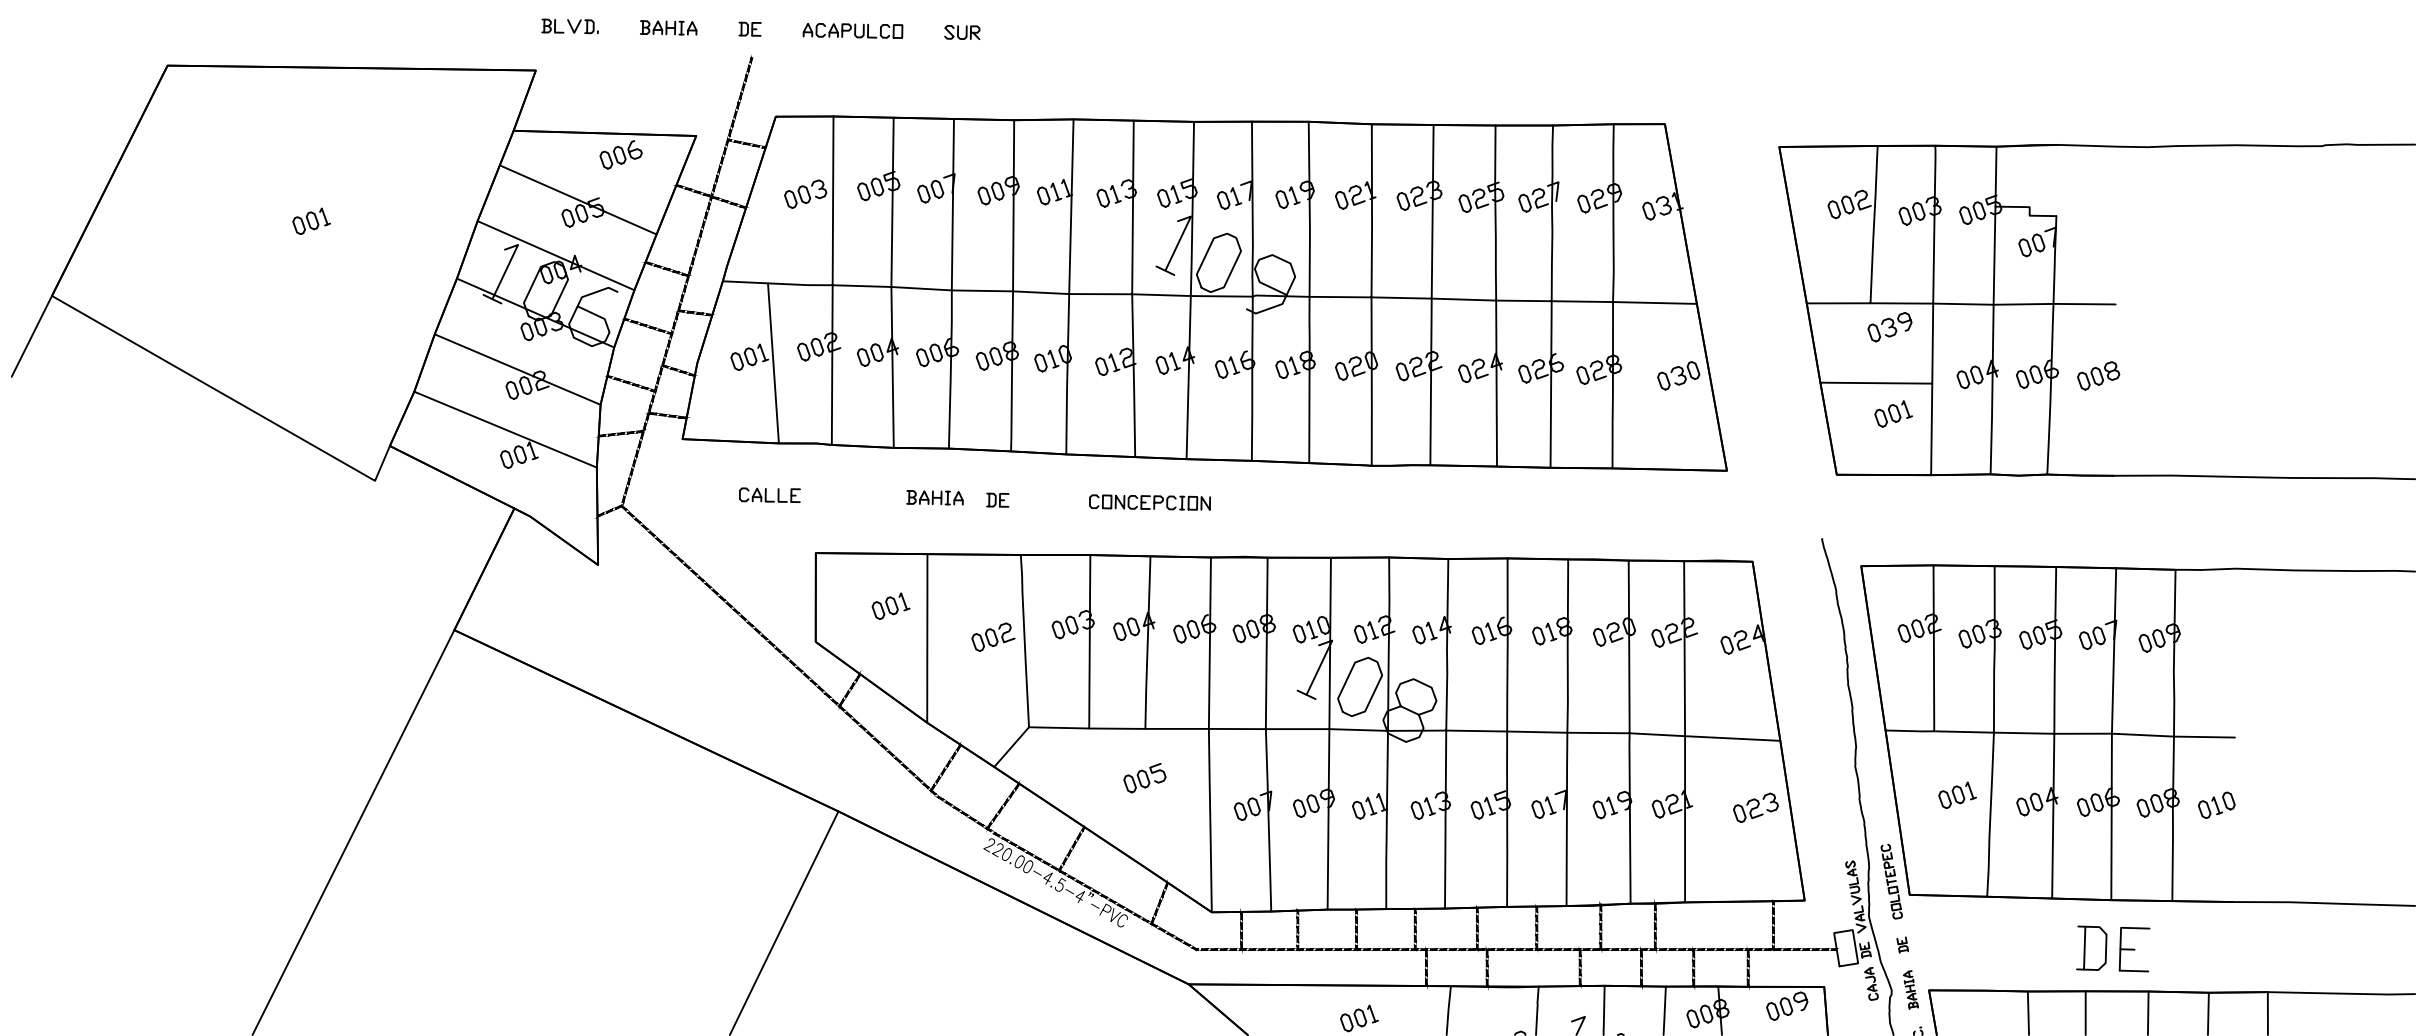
BLVD. BAHIA DE ACAPULCO SUR

001

006
005
004
003
002
001
106

003 005 007 009 011 013 015 017 019 021 023 025 027 029 031
109
001 002 004 006 008 010 012 014 016 018 020 022 024 026 028 030

002 003 005 007
039
001
004 006 008

CALLE BAHIA DE CONCEPCION

001 002 003 004 006 008 010 012 014 016 018 020 022 024
108
005 007 009 011 013 015 017 019 021 023

220.00-4.5-4"-PVC

002 003 005 007 009
001 004 006 008 010

CAJA DE VALVULAS
C. BAHIA DE COLOTEPEC

DE

001
008 009